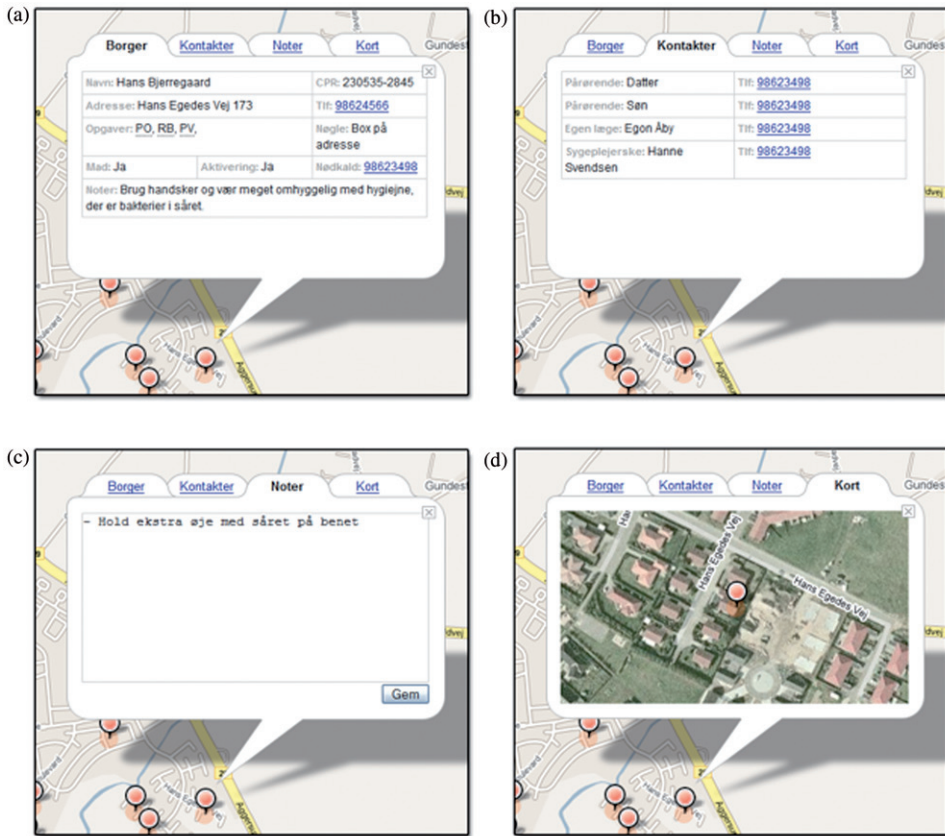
(a)

Borger | Kontakter | Noter | Kort

Gundes

| Navn: Hans Bjerregaard | | CPR: 230535-2845 |
|---|---|---|
| Adresse: Hans Egedes Vej 173 | | Tlf: 98624566 |
| Opgaver: PO, RB, PV, | | Nøgle: Box på adresse |
| Mad: Ja | Aktivering: Ja | Nødkald: 98623498 |

Noter: Brug handsker og vær meget omhyggelig med hygiejne, der er bakterier i såret.

(b)

Borger | Kontakter | Noter | Kort

Gundes

| Pårørende: Datter | Tlf: 98623498 |
|---|---|
| Pårørende: Søn | Tlf: 98623498 |
| Egen læge: Egon Åby | Tlf: 98623498 |
| Sygeplejerske: Hanne Svendsen | Tlf: 98623498 |

(c)

Borger | Kontakter | Noter | Kort

Gundest

- Hold ekstra øje med såret på benet

Gem

(d)

Borger | Kontakter | Noter | Kort

Gundes

Hans Egedes Vej

Hans Egedes Vej